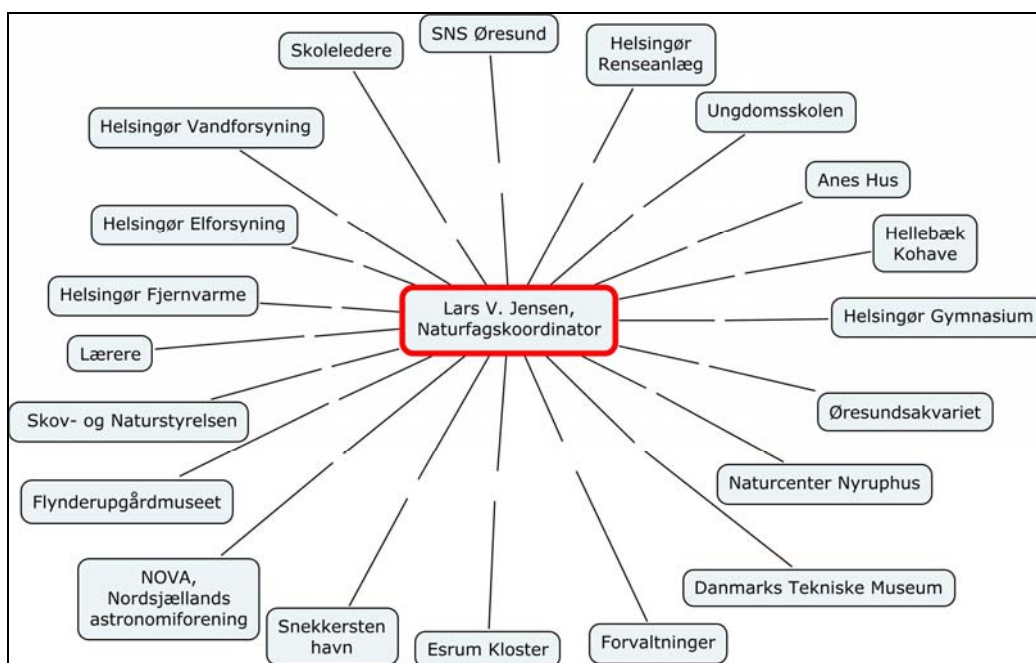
Lars V. Jensen, Naturfagskoordinator

Skoleledere

SNS Øresund

Helsingør Renseanlæg

Ungdomsskolen

Helsingør Vandforsyning

Anes Hus

Hellebæk Kohave

Helsingør Elforsyning

Helsingør Fjernvarme

Helsingør Gymnasium

Lærere

Øresundsakvariet

Skov- og Naturstyrelsen

Naturcenter Nyruphus

Flynderupgårdmuseet

NOVA, Nordsjællands astronomiforening

Danmarks Tekniske Museum

Snekkersten havn

Esrum Kloster

Forvaltninger